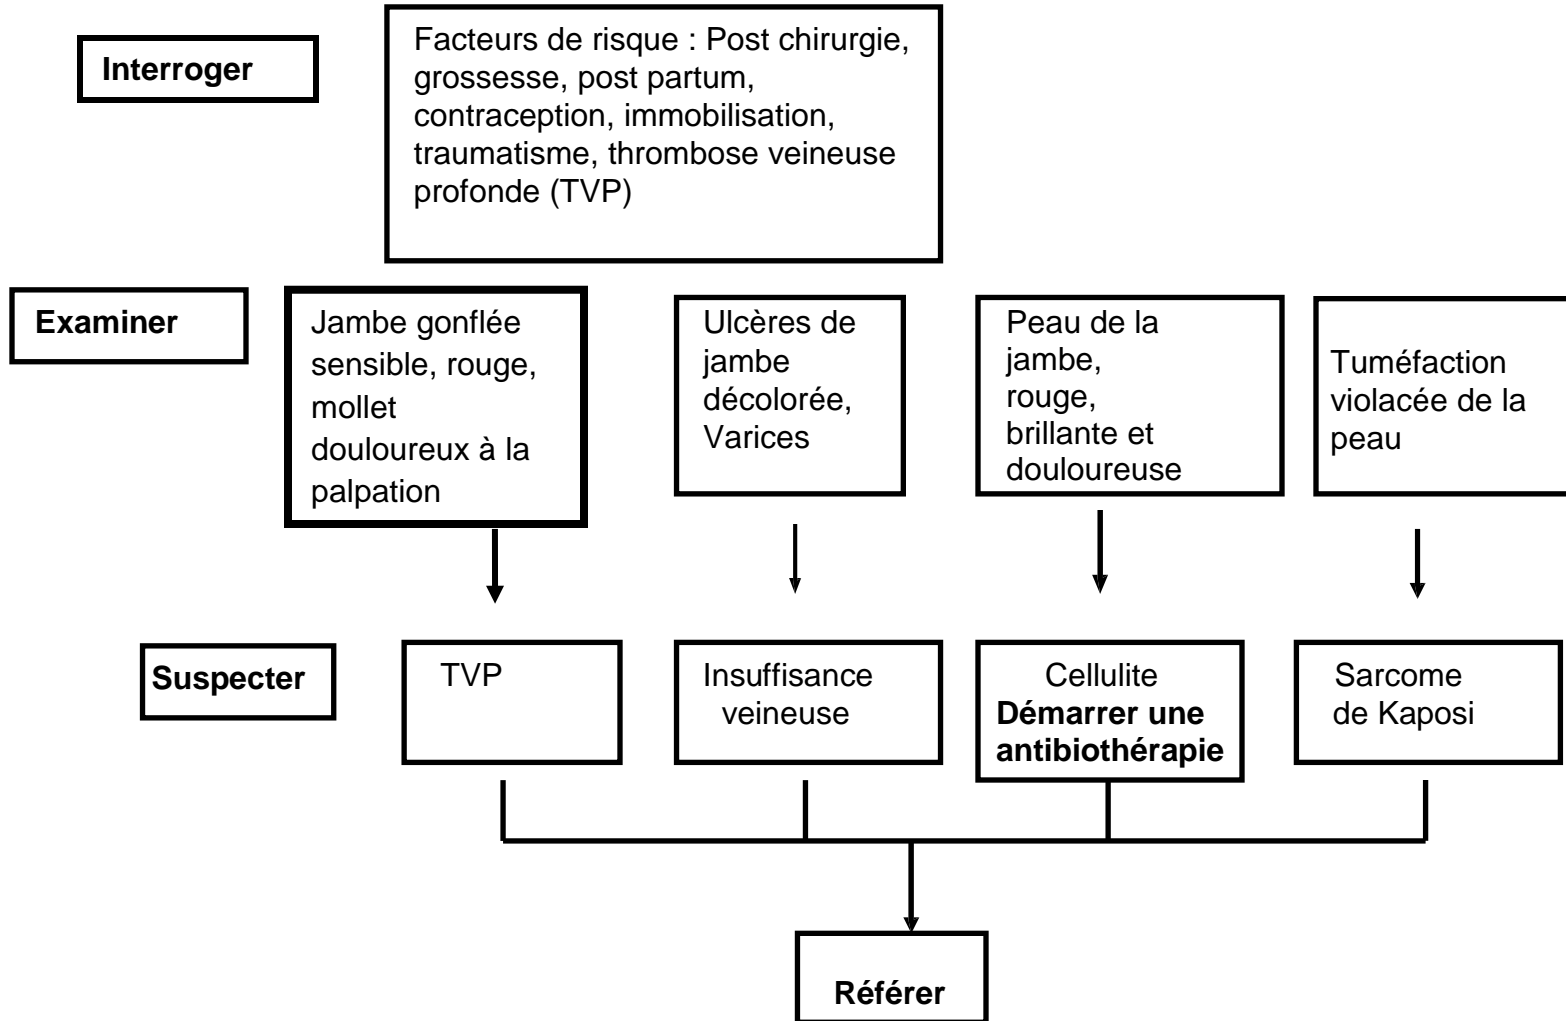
Interroger

Facteurs de risque : Post chirurgie, grossesse, post partum, contraception, immobilisation, traumatisme, thrombose veineuse profonde (TVP)

Examiner

Jambe gonflée sensible, rouge, mollet douloureux à la palpation

Ulcères de jambe décolorée, Varices

Peau de la jambe, rouge, brillante et douloureuse

Tuméfaction violacée de la peau

Suspecter

TVP

Insuffisance veineuse

Cellulite
**Démarrer une antibiothérapie**

Sarcome de Kaposi

Référer